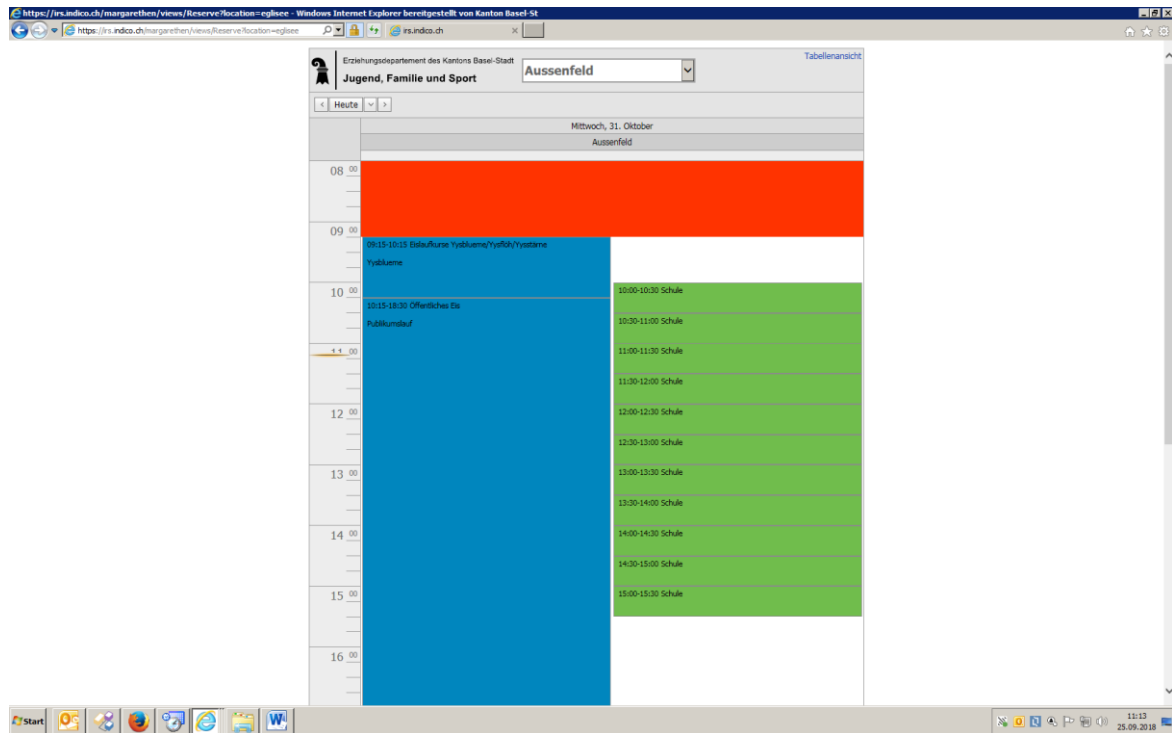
https://irs.indico.ch/margarethen/views/Reserve?location=eglisee - Windows Internet Explorer bereitgestellt von Kanton Basel-St

https://irs.indico.ch/margarethen/views/Reserve?location=eglisee

irs.indico.ch

Erziehungsdepartement des Kantons Basel-Stadt
Jugend, Familie und Sport

Aussenfeld

Tabellenansicht

Heute

Mittwoch, 31. Oktober

Aussenfeld

08 00

09 00

09:15-10:15 Eislaufkurse Ysblueme/Ysfloh/Ysstärne

Ysblueme

10 00

10:15-18:30 Öffentliches Eis

Publikumslauf

10:00-10:30 Schule

10:30-11:00 Schule

11 00

11:00-11:30 Schule

11:30-12:00 Schule

12 00

12:00-12:30 Schule

12:30-13:00 Schule

13 00

13:00-13:30 Schule

13:30-14:00 Schule

14 00

14:00-14:30 Schule

14:30-15:00 Schule

15 00

15:00-15:30 Schule

16 00

Start

11:13
25.09.2018